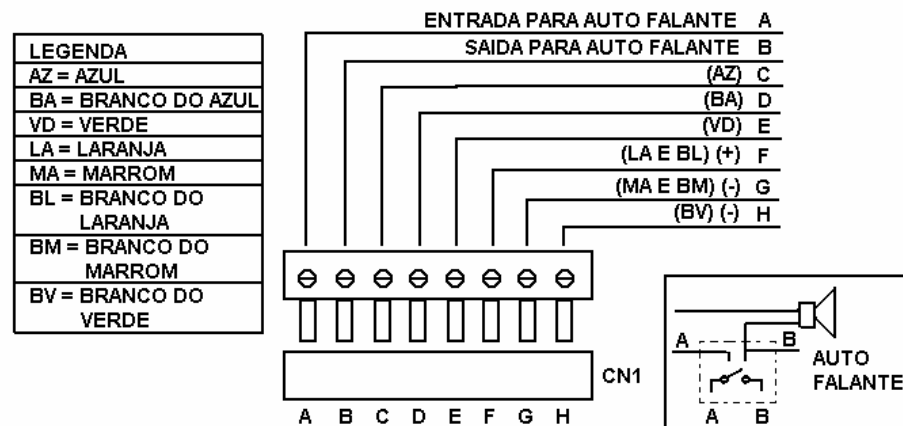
| LEGENDA |
|---|
| AZ = AZUL |
| BA = BRANCO DO AZUL |
| VD = VERDE |
| LA = LARANJA |
| MA = MARROM |
| BL = BRANCO DO LARANJA |
| BM = BRANCO DO MARROM |
| BV = BRANCO DO VERDE |

ENTRADA PARA AUTO FALANTE A
SAIDA PARA AUTO FALANTE B
(AZ) C
(BA) D
(VD) E
(LA E BL) (+) F
(MA E BM) (-) G
(BV) (-) H

CN1

A B C D E F G H

A B
AUTO FALANTE
A B